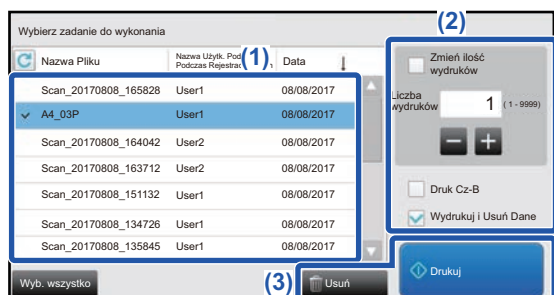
Wybierz zadanie do wykonania

(2)

Nazwa Pliku | Nazwa Użytk. Pod Podczas Rejestrac (1) | Data

| Nazwa Pliku | Nazwa Użytk. Pod Podczas Rejestrac | Data |
|---|---|---|
| Scan_20170808_165828 | User1 | 08/08/2017 |
| A4_03P | User1 | 08/08/2017 |
| Scan_20170808_164042 | User2 | 08/08/2017 |
| Scan_20170808_163712 | User2 | 08/08/2017 |
| Scan_20170808_151132 | User1 | 08/08/2017 |
| Scan_20170808_134726 | User1 | 08/08/2017 |
| Scan_20170808_135845 | User1 | 08/08/2017 |

Zmień ilość wydruków

Liczba wydruków 1 (1 - 9999)

Druk Cz-B

Wydrukuj i Usuń Dane

Wyb. wszystko

(3) Usuń

Drukuj